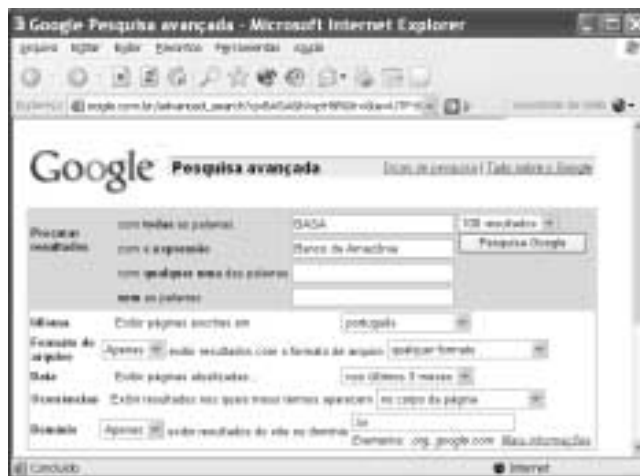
Google Pesquisa avançada - Microsoft Internet Explorer

Arquivo Editar Exibir Favoritos Ferramentas Ajuda

Endereço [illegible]

Google Pesquisa avançada

Dicas de pesquisa | Tudo sobre o Google

Procurar resultados

com todas as palavras BASA 100 resultados

com a expressão Banco da Amazônia Pesquisa Google

com qualquer uma das palavras

sem as palavras

Idioma Exibir páginas escritas em português

Formato de arquivo Apenas exibir resultados com o formato de arquivo qualquer formato

Data Exibir páginas atualizadas... nos últimos 3 meses

Ocorrências Exibir resultados nos quais meus termos aparecem no corpo da página

Domínio Apenas exibir resultados do site ou domínio .br

Exemplos: .org, google.com Mais informações

Concluído Internet